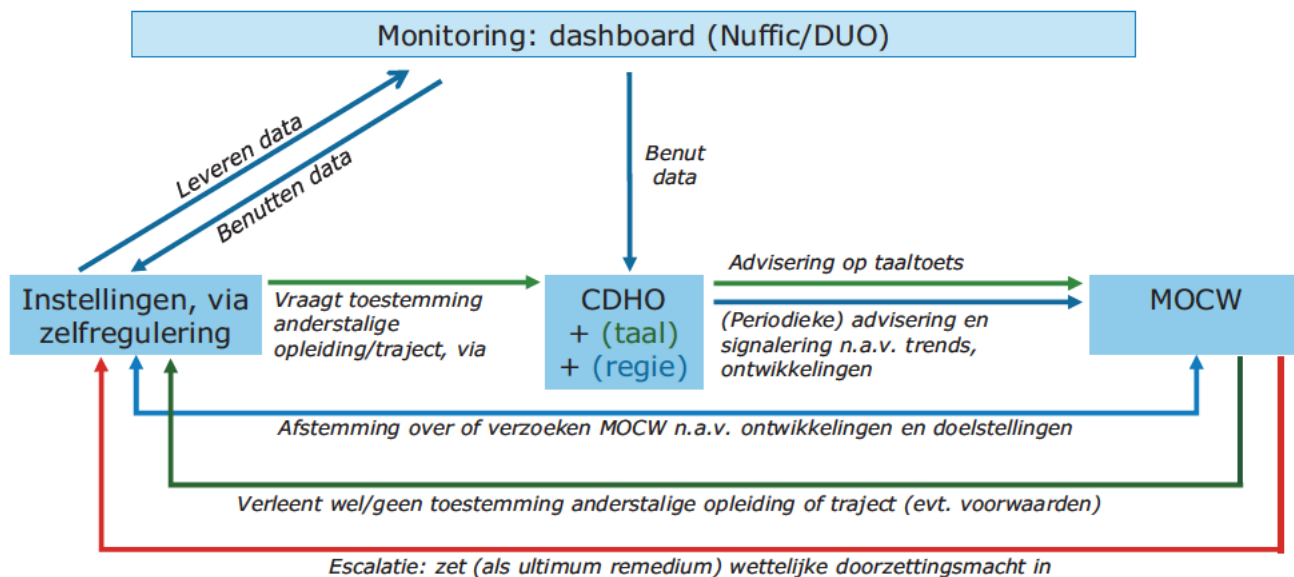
Monitoring: dashboard (Nuffic/DUO)

Leveren data

Benutten data

Benut data

Instellingen, via zelfregulering

Vraagt toestemming anderstalige opleiding/traject, via

CDHO
+ (taal)
+ (regie)

Advisering op taaltoets

(Periodieke) advisering en signalering n.a.v. trends, ontwikkelingen

MOCW

Afstemming over of verzoeken MOCW n.a.v. ontwikkelingen en doelstellingen

Verleent wel/geen toestemming anderstalige opleiding of traject (evt. voorwaarden)

Escalatie: zet (als ultimum remedium) wettelijke doorzettingsmacht in